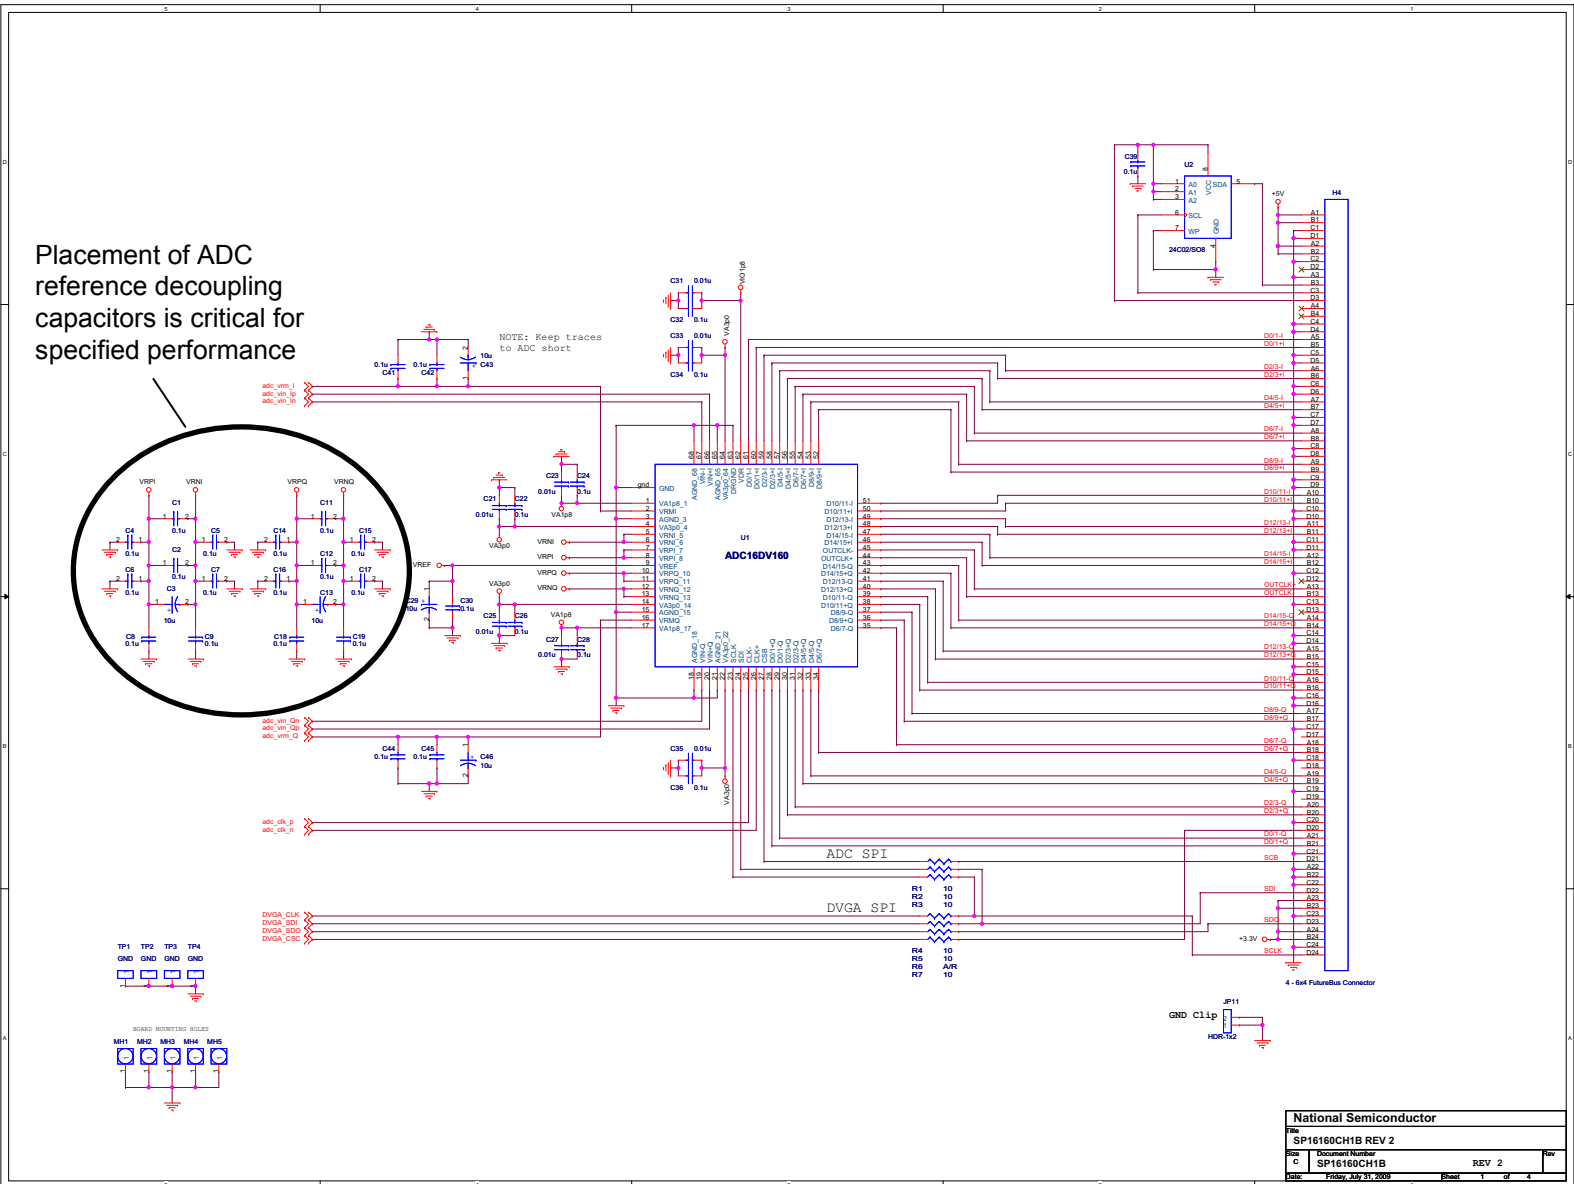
Placement of ADC reference decoupling capacitors is critical for specified performance

NOTE: Keep traces to ADC short

C39 0.1u
U2
A0 A1 A2 SCL WP VCC SDA GND
24C02/SO8
+5V
H4
C31 0.01u
C32 0.1u
C33 0.01u
C34 0.1u
VA1p8
VA3p0
0.1u C41
0.1u C42
10u C43
adc_vrm_I
adc_vin_Ip
adc_vin_In
C23 0.01u
C24 0.1u
C21 0.01u
C22 0.1u
VA1p8
VA3p0
VRPI VRNI VRPQ VRNQ
C1 0.1u
C4 0.1u
C5 0.1u
C2 0.1u
C6 0.1u
C7 0.1u
C3 10u
C8 0.1u
C9 0.1u
C11 0.1u
C14 0.1u
C15 0.1u
C12 0.1u
C16 0.1u
C17 0.1u
C13 10u
C18 0.1u
C19 0.1u
VREF
VRNI
VRPI
VRPQ
VRNQ
C29 10u
C30 0.1u
VA3p0
C25 0.01u
C26 0.1u
VA1p8
C27 0.01u
C28 0.1u
U1
ADC16DV160
GND VA1p8_1 VRMI AGND_3 VA3p0_4 VRNI_5 VRNI_6 VRPI_7 VRPI_8 VREF VRPQ_10 VRPQ_11 VRNQ_12 VRNQ_13 VA3p0_14 AGND_15 VRMQ VA1p8_17
D10/11-I D10/11+I D12/13-I D12/13+I D14/15-I D14/15+I OUTCLK- OUTCLK+ D14/15-Q D14/15+Q D12/13-Q D12/13+Q D10/11-Q D10/11+Q D8/9-Q D8/9+Q D6/7-Q
D0/1-I D0/1+I D2/3-I D2/3+I D4/5-I D4/5+I D6/7-I D6/7+I D8/9-I D8/9+I D10/11-I D10/11+I D12/13-I D12/13+I D14/15-I D14/15+I OUTCLK+ OUTCLK- D14/15-Q D14/15+Q D12/13-Q D12/13+Q D10/11-Q D10/11+Q D8/9-Q D8/9+Q D6/7-Q D6/7+Q D4/5-Q D4/5+Q D2/3-Q D2/3+Q D0/1-Q D0/1+Q SCB SDI SDO +3.3V SCLK
adc_vin_Qn
adc_vin_Qp
adc_vrm_Q
C44 0.1u
C45 0.1u
C46 10u
C35 0.01u
C36 0.1u
VA3p0
adc_clk_p
adc_clk_n
ADC SPI
DVGA SPI
R1 10
R2 10
R3 10
R4 10
R5 10
R6 A/R
R7 10
DVGA_CLK
DVGA_SDI
DVGA_SDO
DVGA_CSC
TP1 TP2 TP3 TP4
GND GND GND GND
BOARD MOUNTING HOLES
MH1 MH2 MH3 MH4 MH5
4 - 6x4 FutureBus Connector
JP11
GND Clip
HDR-1x2
National Semiconductor
Title
SP16160CH1B REV 2
Size C
Document Number
SP16160CH1B
REV 2
Date: Friday, July 31, 2009
Sheet 1 of 4